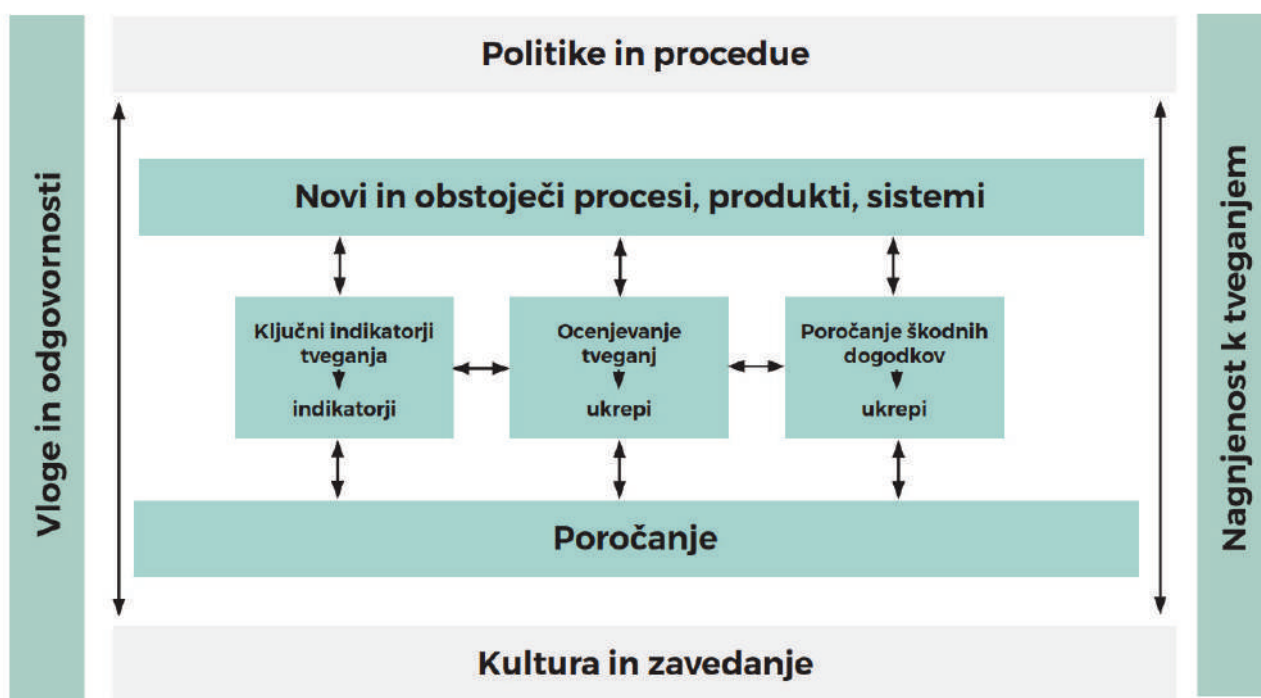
Politike in procedue

Vloge in odgovornosti

Novi in obstoječi procesi, produkti, sistemi

Ključni indikatorji tveganja
indikatorji

Ocenjevanje tveganj
ukrepi

Poročanje škodnih dogodkov
ukrepi

Poročanje

Nagnjenost k tveganjem

Kultura in zavedanje